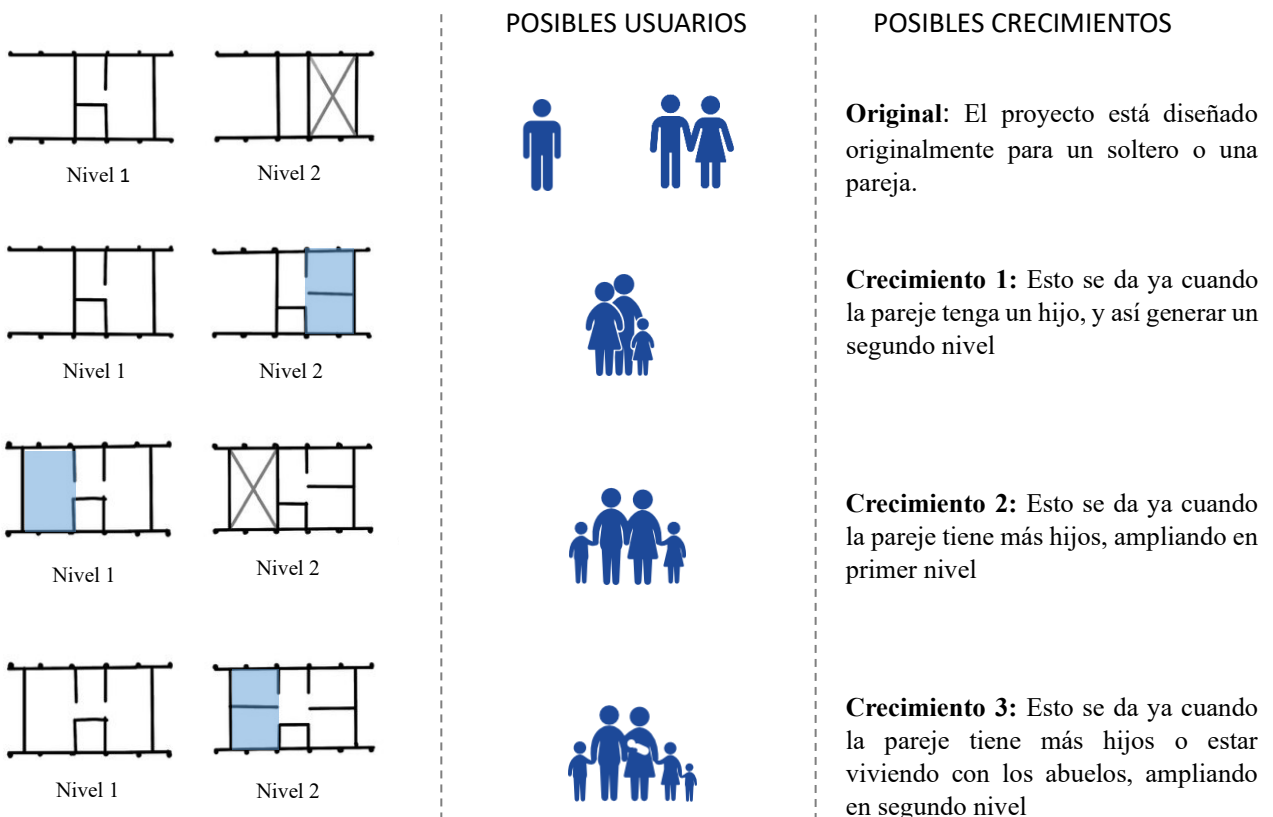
Nivel 1

Nivel 2

Nivel 1

Nivel 2

Nivel 1

Nivel 2

Nivel 1

Nivel 2

POSIBLES USUARIOS

POSIBLES CRECIMIENTOS

**Original**: El proyecto está diseñado originalmente para un soltero o una pareja.

**Crecimiento 1:** Esto se da ya cuando la pareje tenga un hijo, y así generar un segundo nivel

**Crecimiento 2:** Esto se da ya cuando la pareje tiene más hijos, ampliando en primer nivel

**Crecimiento 3:** Esto se da ya cuando la pareje tiene más hijos o estar viviendo con los abuelos, ampliando en segundo nivel